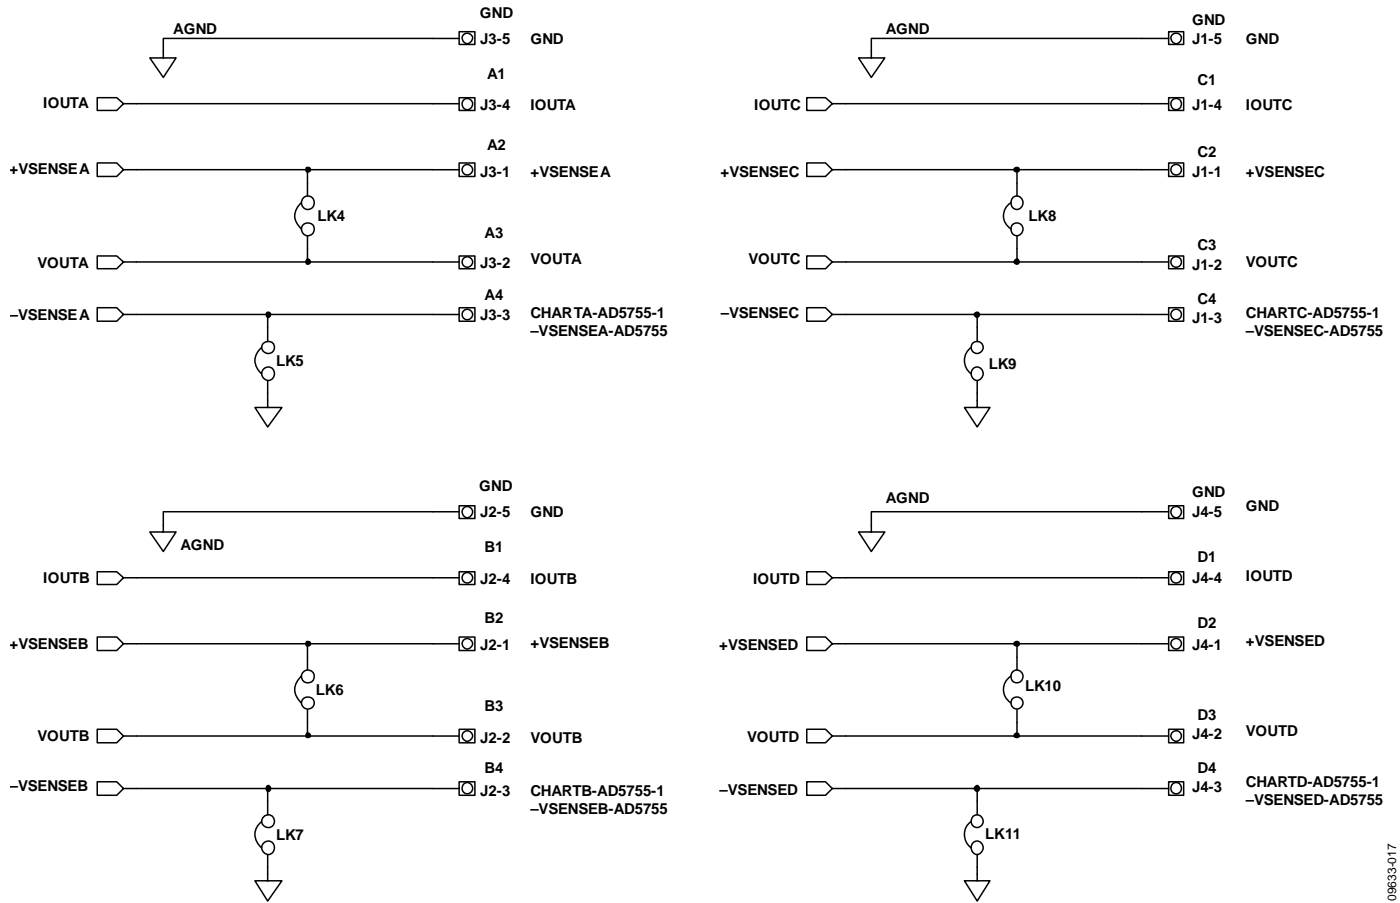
AGND
GND
J3-5 GND
A1
IOUTA
J3-4 IOUTA
A2
+VSENSE A
J3-1 +VSENSE A
LK4
A3
VOUTA
J3-2 VOUTA
A4
–VSENSE A
J3-3 CHARTA-AD5755-1
–VSENSEA-AD5755
LK5

AGND
GND
J1-5 GND
C1
IOUTC
J1-4 IOUTC
C2
+VSENSEC
J1-1 +VSENSEC
LK8
C3
VOUTC
J1-2 VOUTC
C4
–VSENSEC
J1-3 CHARTC-AD5755-1
–VSENSEC-AD5755
LK9

GND
J2-5 GND
AGND
B1
IOUTB
J2-4 IOUTB
B2
+VSENSEB
J2-1 +VSENSEB
LK6
B3
VOUTB
J2-2 VOUTB
B4
–VSENSEB
J2-3 CHARTB-AD5755-1
–VSENSEB-AD5755
LK7

AGND
GND
J4-5 GND
D1
IOUTD
J4-4 IOUTD
D2
+VSENSED
J4-1 +VSENSED
LK10
D3
VOUTD
J4-2 VOUTD
D4
–VSENSED
J4-3 CHARTD-AD5755-1
–VSENSED-AD5755
LK11

09633-017